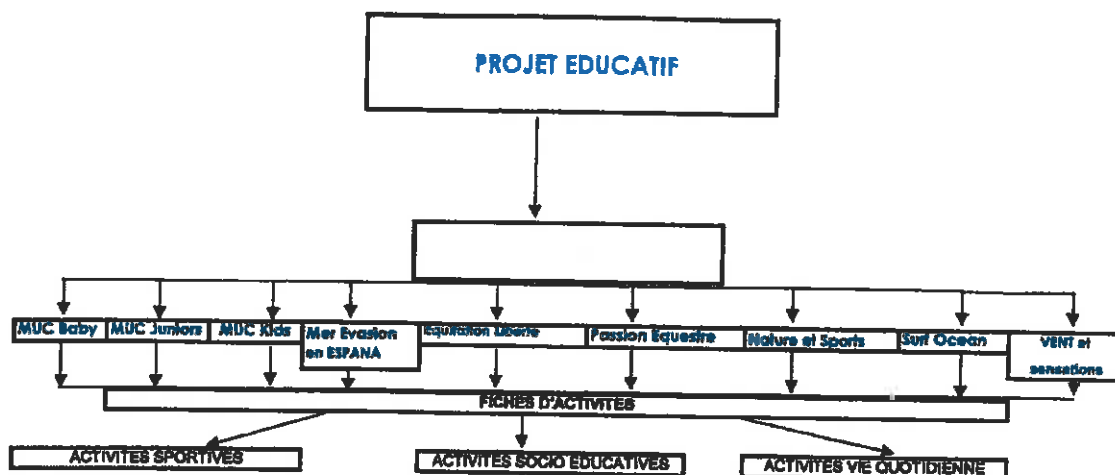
PROJET EDUCATIF

MUC Baby

MUC Juniors

MUC Kids

Mer Evasion en ESPANA

Equitation Liberté

Passion Equestre

Nature et Sports

Surf Ocean

VENT et sensations

FICHES D'ACTIVITES

ACTIVITES SPORTIVES

ACTIVITES SOCIO EDUCATIVES

ACTIVITES VIE QUOTIDIENNE